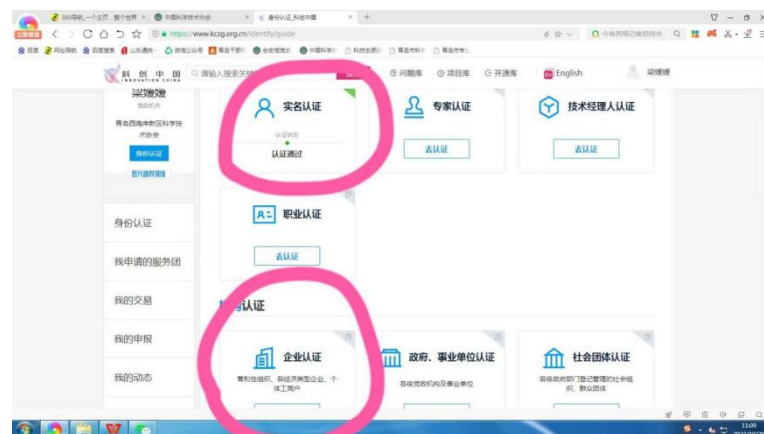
360导航_一个主页，整个世界 × 中国科学技术协会 × 身份认证_科创中国 × +

https://www.kczg.org.cn/identify/guide

科创中国 INNOVATION CHINA

问题库 项目库 开源库 English 梁媛媛

梁媛媛

青岛西海岸新区科学技术协会

身份认证

身份认证

我申请的服务团

我的交易

我的申报

我的动态

实名认证

认证状态

认证通过

专家认证

去认证

技术经理人认证

去认证

职业认证

去认证

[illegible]认证

企业认证

营利性组织、各经济类型企业、个体工商户

政府、事业单位认证

各级党政机关及事业单位

社会团体认证

各级政府部门登记管理的社会组织、群众团体

11:09